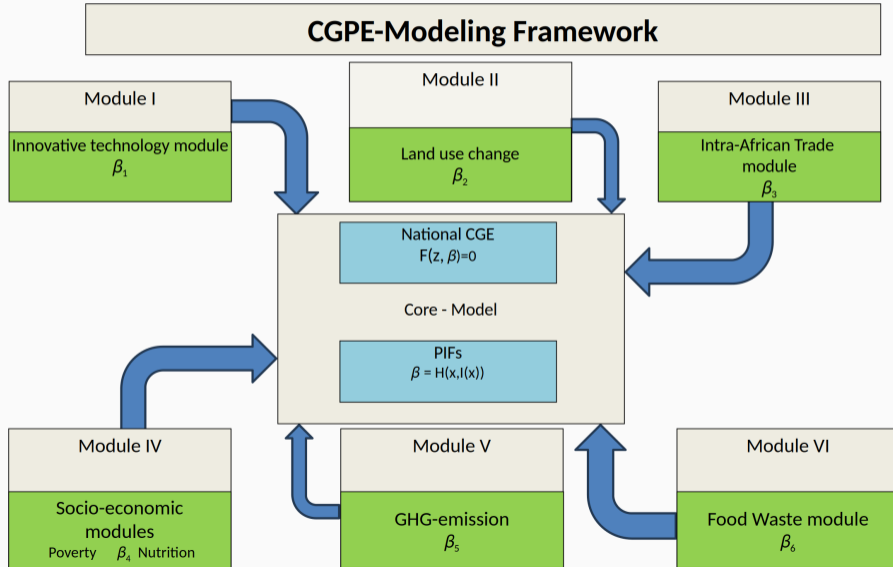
CGPE-Modeling Framework

Module I

Innovative technology module
$\beta_1$

Module II

Land use change
$\beta_2$

Module III

Intra-African Trade module
$\beta_3$

National CGE
F(z, $\beta$)=0

Core - Model

PIFs
$\beta$ = H(x,I(x))

Module IV

Socio-economic modules
Poverty $\beta_4$ Nutrition

Module V

GHG-emission
$\beta_5$

Module VI

Food Waste module
$\beta_6$